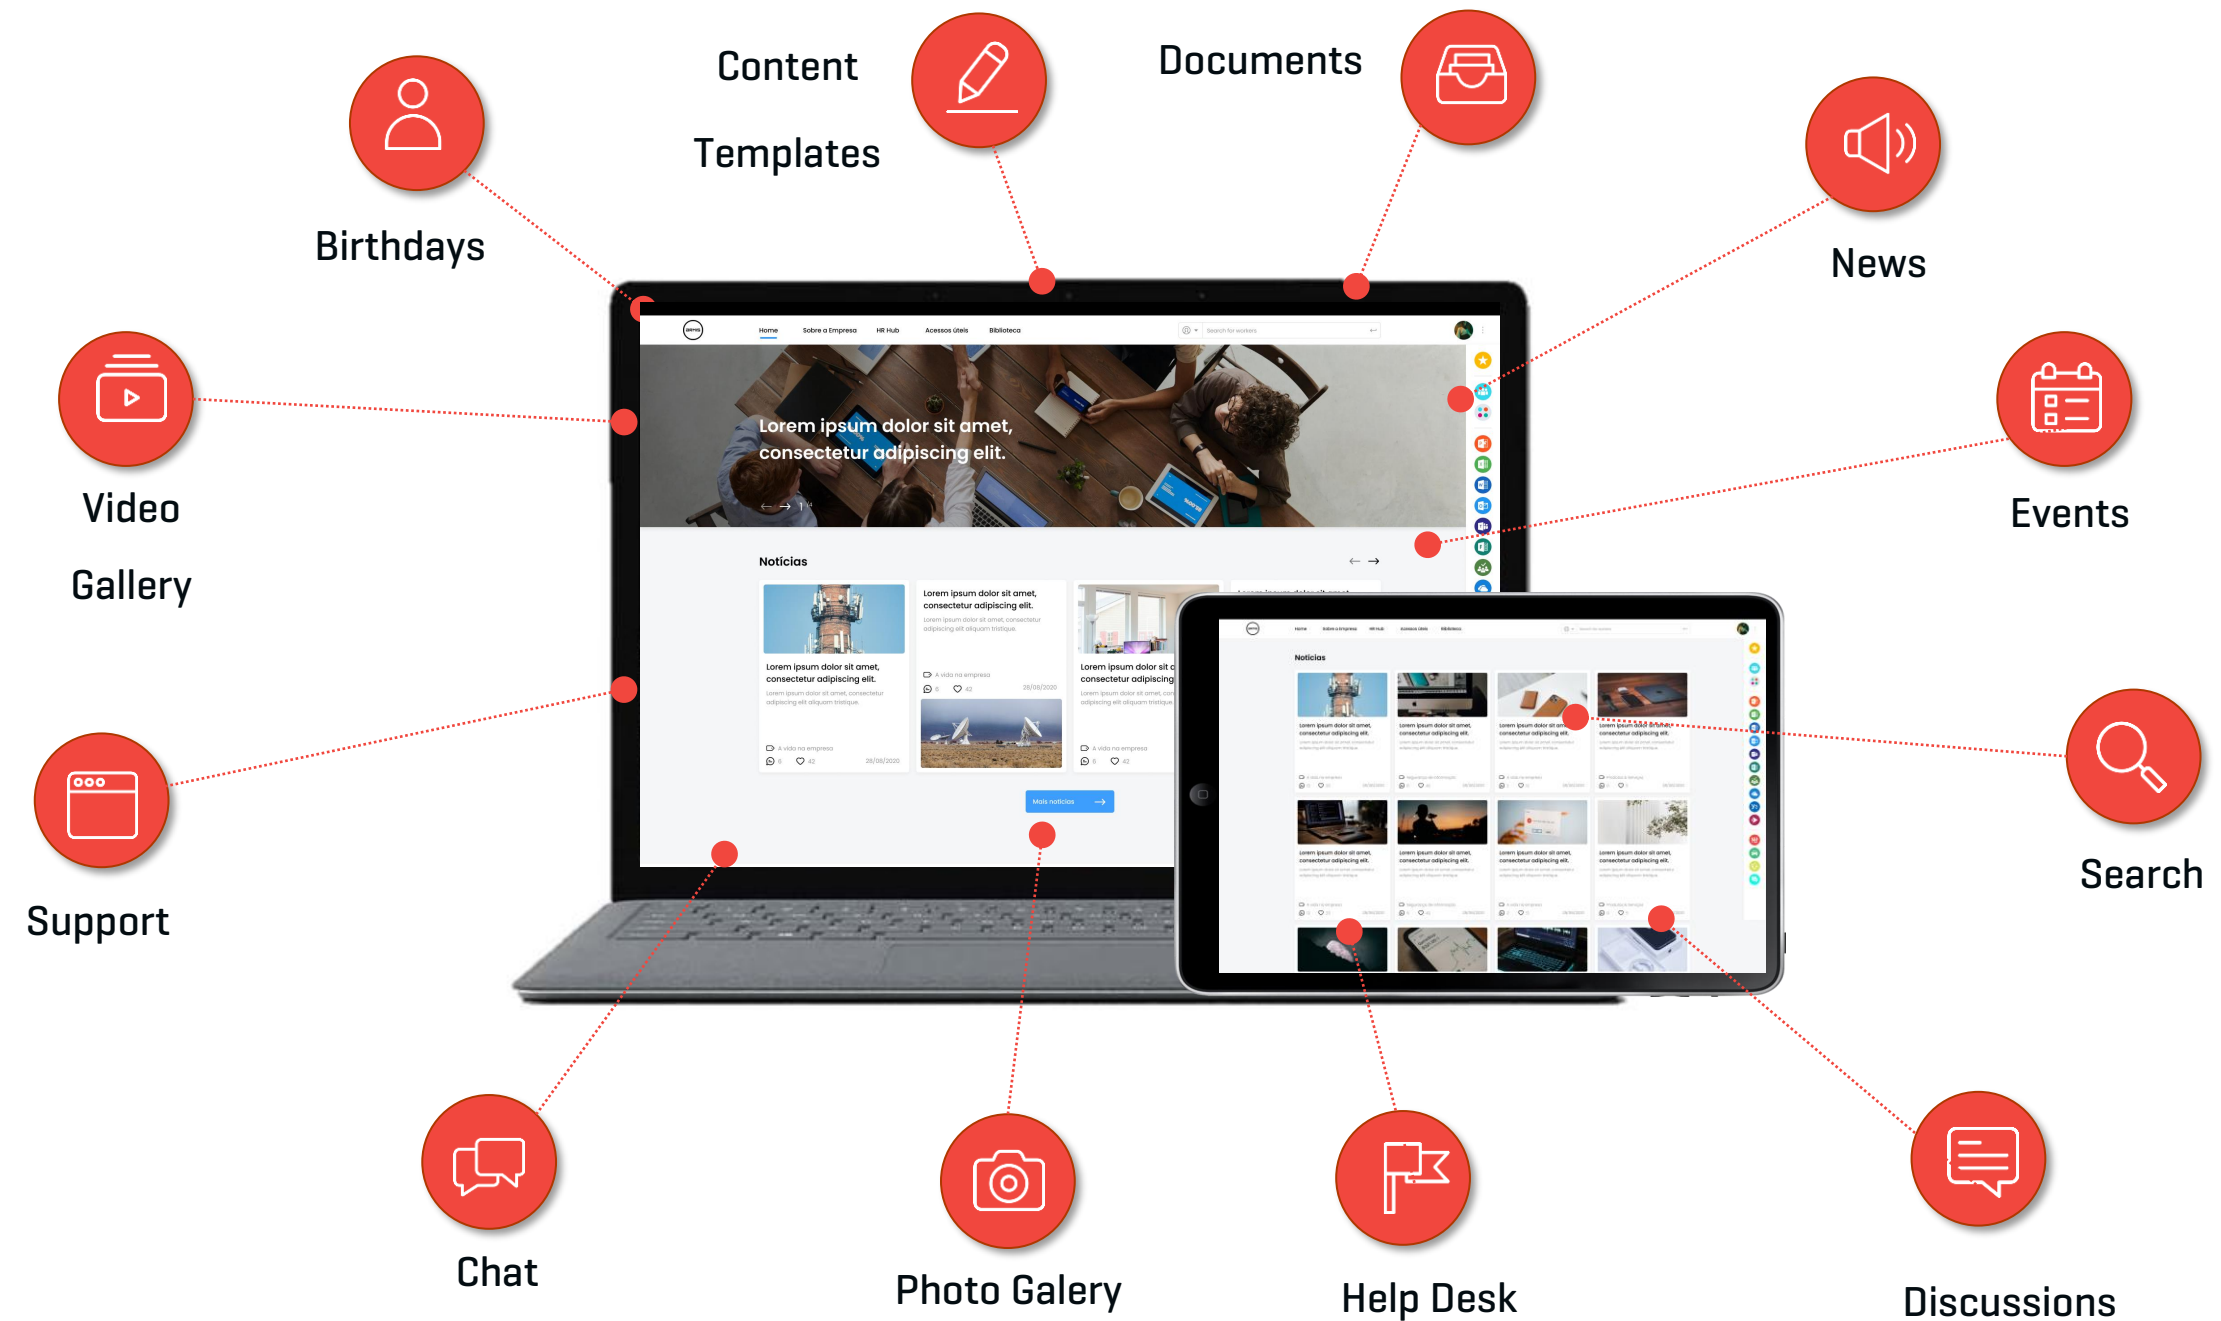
Content

Templates

Documents

Birthdays

News

Video

Gallery

Events

Home Sobre a Empresa HR Hub Acessos úteis Biblioteca

Search for workers

Lorem ipsum dolor sit amet, consectetur adipiscing elit.

Notícias

Lorem ipsum dolor sit amet, consectetur adipiscing elit.

Lorem ipsum dolor sit amet, consectetur adipiscing elit.

Lorem ipsum dolor sit amet, consectetur adipiscing elit.

Lorem ipsum dolor sit amet, consectetur adipiscing elit.

Lorem ipsum dolor sit amet, consectetur adipiscing elit.

A vida na empresa

28/08/2020

Mais notícias

Support

Search

Chat

Photo Galery

Help Desk

Discussions